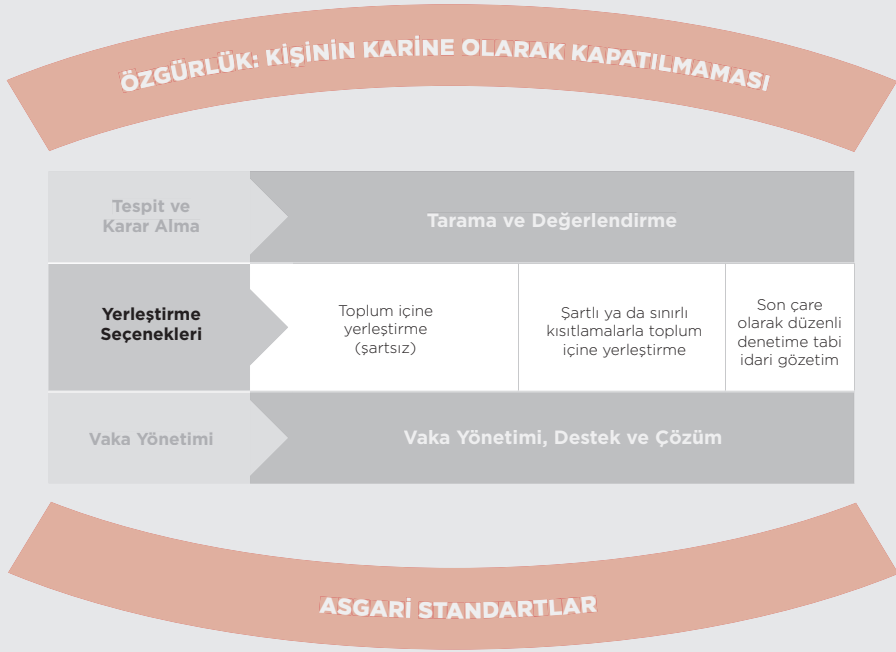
ÖZGÜRLÜK: KİŞİNİN KARİNE OLARAK KAPATILMAMASI

Tespit ve Karar Alma

Tarama ve Değerlendirme

Yerleştirme Seçenekleri

Toplum içine yerleştirme (şartsız)

Şartlı ya da sınırlı kısıtlamalarla toplum içine yerleştirme

Son çare olarak düzenli denetime tabi idari gözetim

Vaka Yönetimi

Vaka Yönetimi, Destek ve Çözüm

ASGARİ STANDARTLAR